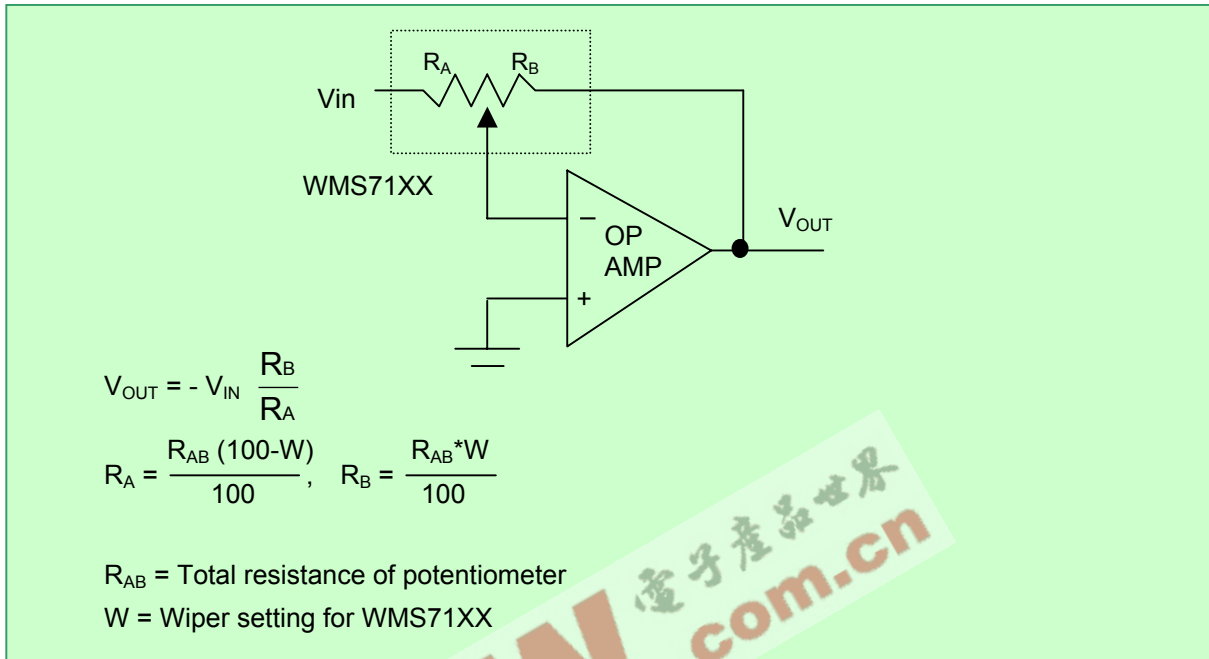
$R_A$ $R_B$

Vin

WMS71XX

−

OP AMP

+

$V_{OUT}$

$V_{OUT} = - V_{IN} \frac{R_B}{R_A}$

$R_A = \frac{R_{AB}\,(100\text{-}W)}{100}$, $R_B = \frac{R_{AB}{*}W}{100}$

$R_{AB}$ = Total resistance of potentiometer

W = Wiper setting for WMS71XX

電子產品世界 com.cn